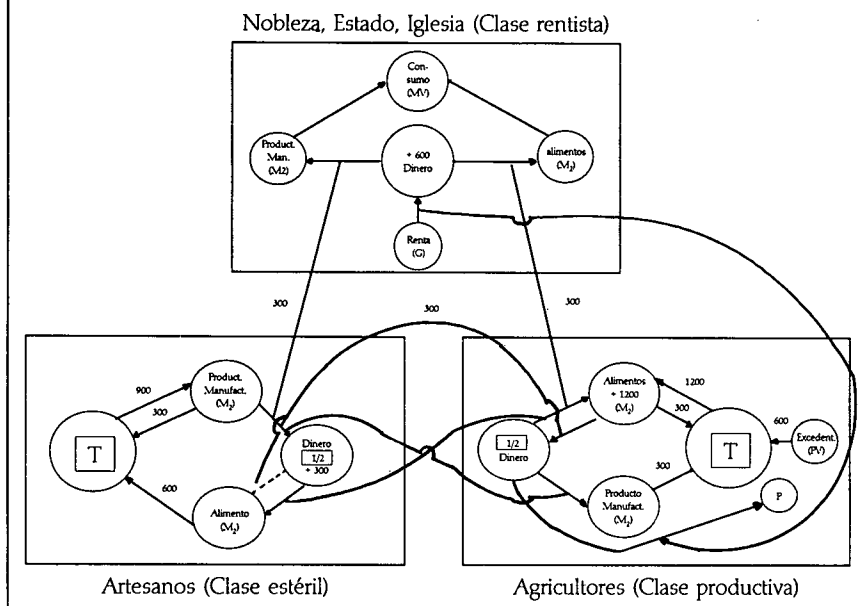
Nobleza, Estado, Iglesia (Clase rentista)

Consumo (MV)

Product. Man. (M2)

+ 600 Dinero

alimentos ($M_2$)

Renta (G)

300

300

300

Artesanos (Clase estéril)

900

300

Product. Manufact. ($M_2$)

T

Dinero 1/2 + 300

600

Alimento ($M_2$)

Agricultores (Clase productiva)

1200

Alimentos + 1200 ($M_2$)

300

1/2 Dinero

T

600

Excedent. (PV)

300

Producto Manufact. ($M_2$)

P